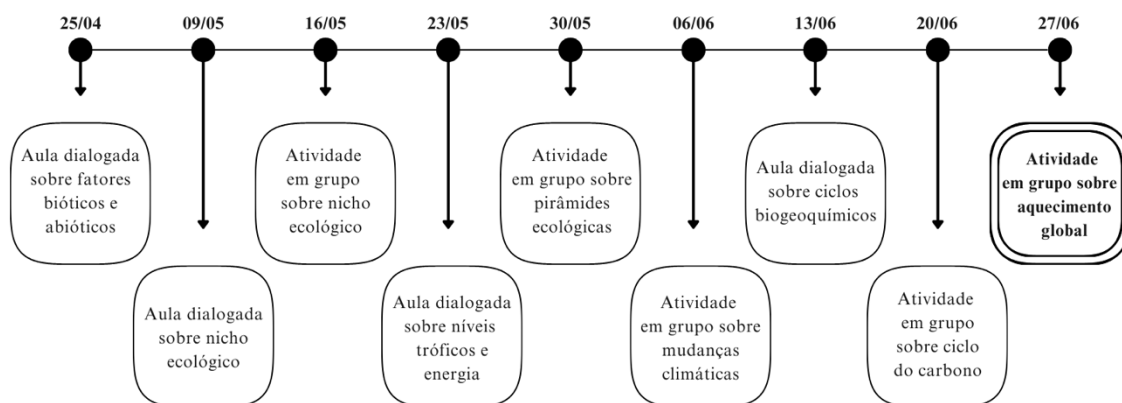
25/04

Aula dialogada sobre fatores bióticos e abióticos

09/05

Aula dialogada sobre nicho ecológico

16/05

Atividade em grupo sobre nicho ecológico

23/05

Aula dialogada sobre níveis tróficos e energia

30/05

Atividade em grupo sobre pirâmides ecológicas

06/06

Atividade em grupo sobre mudanças climáticas

13/06

Aula dialogada sobre ciclos biogeoquímicos

20/06

Atividade em grupo sobre ciclo do carbono

27/06

Atividade em grupo sobre aquecimento global